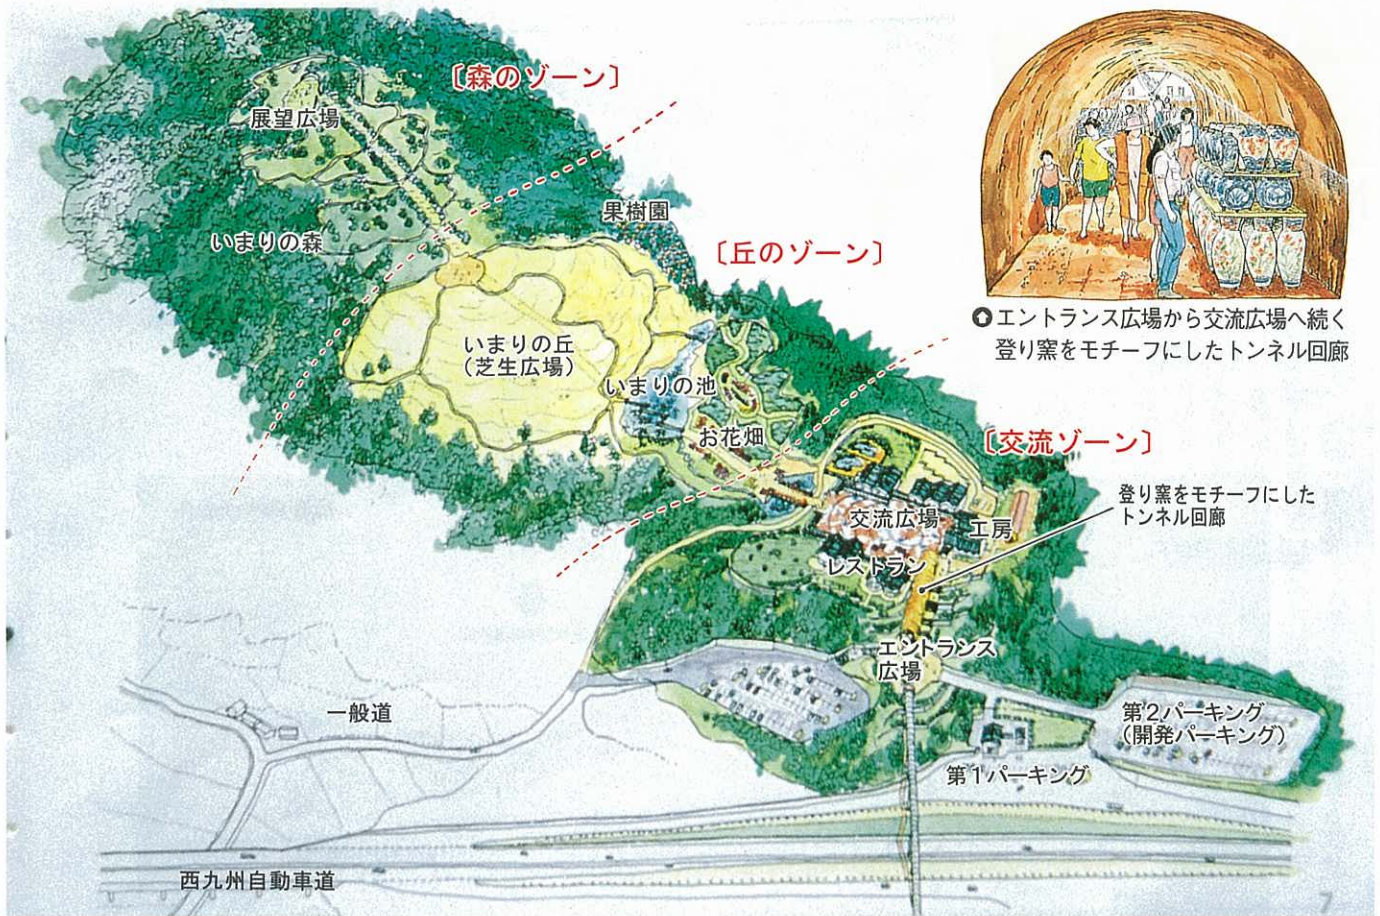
〔森のゾーン〕

展望広場

いまりの森

果樹園

〔丘のゾーン〕

いまりの丘
（芝生広場）

いまりの池

お花畑

〔交流ゾーン〕

交流広場

工房

レストラン

登り窯をモチーフにしたトンネル回廊

エントランス広場

一般道

第2パーキング
（開発パーキング）

第1パーキング

西九州自動車道

エントランス広場から交流広場へ続く登り窯をモチーフにしたトンネル回廊